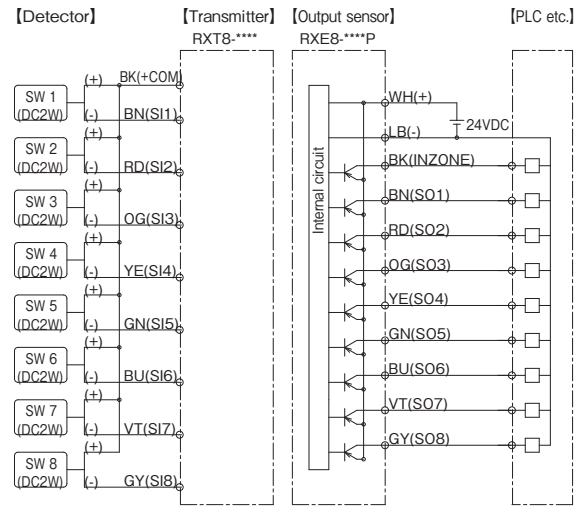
【Detector】 【Transmitter】 RXT8-**** 【Output sensor】 RXE8-****P 【PLC etc.】

SW 1 (DC2W) (+) BK(+COM) (-) BN(SI1)
SW 2 (DC2W) (+) (-) RD(SI2)
SW 3 (DC2W) (+) (-) OG(SI3)
SW 4 (DC2W) (+) (-) YE(SI4)
SW 5 (DC2W) (+) (-) GN(SI5)
SW 6 (DC2W) (+) (-) BU(SI6)
SW 7 (DC2W) (+) (-) VT(SI7)
SW 8 (DC2W) (+) (-) GY(SI8)

Internal circuit
WH(+)
LB(-)
24VDC
BK(INZONE)
BN(SO1)
RD(SO2)
OG(SO3)
YE(SO4)
GN(SO5)
BU(SO6)
VT(SO7)
GY(SO8)